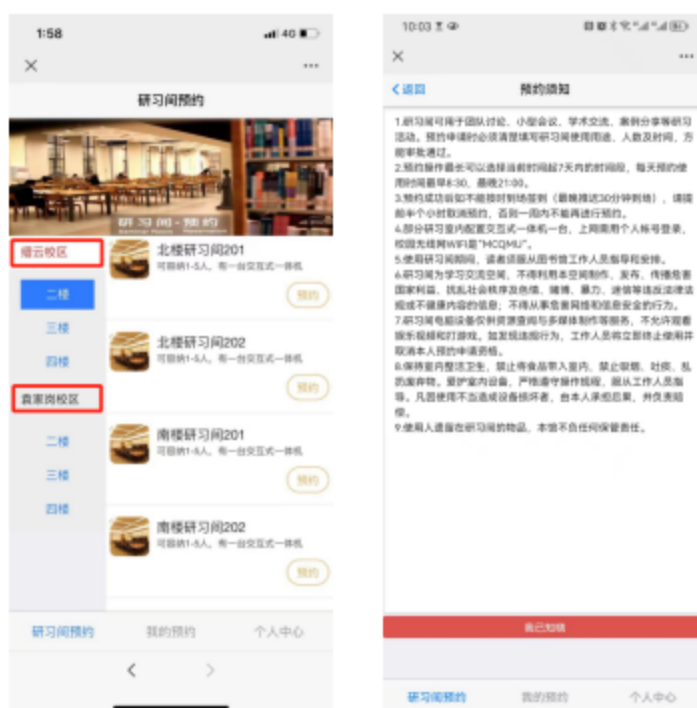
1:58

研习间预约

研习间 · 预约
Seminar Room Reservation

缙云校区

二楼

三楼

四楼

袁家岗校区

二楼

三楼

四楼

北楼研习间201
可容纳1-5人，有一台交互式一体机
预约

北楼研习间202
可容纳1-5人，有一台交互式一体机
预约

南楼研习间201
可容纳1-5人，有一台交互式一体机
预约

南楼研习间202
可容纳1-5人，有一台交互式一体机
预约

研习间预约　我的预约　个人中心

10:03

返回　预约须知

1.研习间可用于团队讨论、小型会议、学术交流、案例分享等研习活动。预约申请时必须清楚填写研习间使用用途、人数及时间，方能审批通过。
2.预约操作最长可以选择当前时间起7天内的时间段，每天预约使用时间最早8:30，最晚21:00。
3.预约成功后如不能按时到场签到（最晚推迟30分钟到场），请提前半个小时取消预约，否则一周内不能再进行预约。
4.部分研习室内配置交互式一体机一台，上网需用个人帐号登录，校园无线网WIFI是"MCQMU"。
5.使用研习间期间，读者须服从图书馆工作人员指导和安排。
6.研习间为学习交流空间，不得利用本空间制作、发布、传播危害国家利益、扰乱社会秩序及色情、赌博、暴力、迷信等违反法律法规或不健康内容的信息；不得从事危害网络和信息安全的行为。
7.研习间电脑设备仅供资源查阅与多媒体制作等服务，不允许观看娱乐视频和打游戏。如发现违规行为，工作人员将立即终止使用并取消本人预约申请资格。
8.保持室内整洁卫生，禁止将食品带入室内，禁止吸烟、吐痰、乱扔废弃物。爱护室内设备，严格遵守操作规程，服从工作人员指导。凡因使用不当造成设备损坏者，由本人承担后果，并负责赔偿。
9.使用人遗留在研习间的物品，本馆不负任何保管责任。

我已知晓

研习间预约　我的预约　个人中心